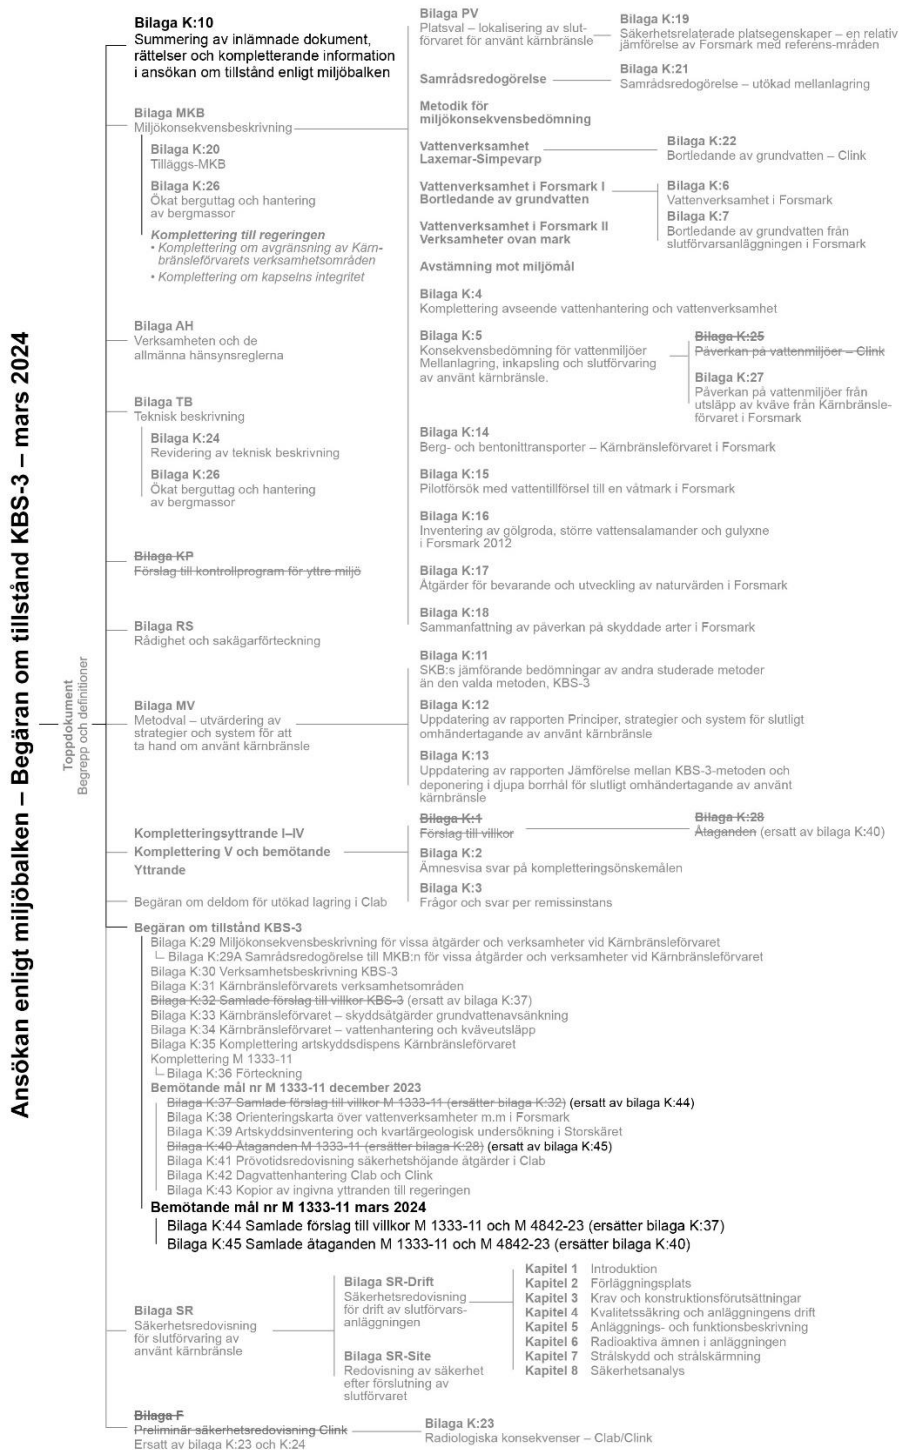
Ansökan enligt miljöbalken – Begäran om tillstånd KBS-3 – mars 2024

Toppdokument
Begrepp och definitioner

Bilaga K:10
Summering av inlämnade dokument, rättelser och kompletterande information i ansökan om tillstånd enligt miljöbalken

Bilaga MKB
Miljökonsekvensbeskrivning

Bilaga K:20
Tilläggs-MKB

Bilaga K:26
Ökat berguttag och hantering av bergmassor

Komplettering till regeringen
• Komplettering om avgränsning av Kärnbränsleförvarets verksamhetsområden
• Komplettering om kapselns integritet

Bilaga AH
Verksamheten och de allmänna hänsynsreglerna

Bilaga TB
Teknisk beskrivning

Bilaga K:24
Revidering av teknisk beskrivning

Bilaga K:26
Ökat berguttag och hantering av bergmassor

Bilaga KP
Förslag till kontrollprogram för yttre miljö

Bilaga RS
Rådighet och sakägarförteckning

Bilaga MV
Metodval – utvärdering av strategier och system för att ta hand om använt kärnbränsle

Kompletteringsyttrande I–IV
Komplettering V och bemötande
Yttrande

Begäran om deldom för utökad lagring i Clab

Bilaga PV
Platsval – lokalisering av slutförvaret för använt kärnbränsle

Bilaga K:19
Säkerhetsrelaterade platsegenskaper – en relativ jämförelse av Forsmark med referensområden

Samrådsredogörelse

Bilaga K:21
Samrådsredogörelse – utökad mellanlagring

Metodik för miljökonsekvensbedömning

Vattenverksamhet Laxemar-Simpevarp

Bilaga K:22
Bortledande av grundvatten – Clink

Vattenverksamhet i Forsmark I
Bortledande av grundvatten

Vattenverksamhet i Forsmark II
Verksamheter ovan mark

Bilaga K:6
Vattenverksamhet i Forsmark

Bilaga K:7
Bortledande av grundvatten från slutförvarsanläggningen i Forsmark

Avstämning mot miljömål

Bilaga K:4
Komplettering avseende vattenhantering och vattenverksamhet

Bilaga K:5
Konsekvensbedömning för vattenmiljöer Mellanlagring, inkapsling och slutförvaring av använt kärnbränsle.

Bilaga K:25
Påverkan på vattenmiljöer – Clink

Bilaga K:27
Påverkan på vattenmiljöer från utsläpp av kväve från Kärnbränsleförvaret i Forsmark

Bilaga K:14
Berg- och bentonittransporter – Kärnbränsleförvaret i Forsmark

Bilaga K:15
Pilotförsök med vattentillförsel till en våtmark i Forsmark

Bilaga K:16
Inventering av gölgroda, större vattensalamander och gulyxne i Forsmark 2012

Bilaga K:17
Åtgärder för bevarande och utveckling av naturvärden i Forsmark

Bilaga K:18
Sammanfattning av påverkan på skyddade arter i Forsmark

Bilaga K:11
SKB:s jämförande bedömningar av andra studerade metoder än den valda metoden, KBS-3

Bilaga K:12
Uppdatering av rapporten Principer, strategier och system för slutligt omhändertagande av använt kärnbränsle

Bilaga K:13
Uppdatering av rapporten Jämförelse mellan KBS-3-metoden och deponering i djupa borrhål för slutligt omhändertagande av använt kärnbränsle

Bilaga K:1
Förslag till villkor

Bilaga K:28
Åtaganden (ersatt av bilaga K:40)

Bilaga K:2
Ämnesvisa svar på kompletteringsönskemålen

Bilaga K:3
Frågor och svar per remissinstans

Begäran om tillstånd KBS-3
Bilaga K:29 Miljökonsekvensbeskrivning för vissa åtgärder och verksamheter vid Kärnbränsleförvaret
Bilaga K:29A Samrådsredogörelse till MKB:n för vissa åtgärder och verksamheter vid Kärnbränsleförvaret
Bilaga K:30 Verksamhetsbeskrivning KBS-3
Bilaga K:31 Kärnbränsleförvarets verksamhetsområden
Bilaga K:32 Samlade förslag till villkor KBS-3 (ersatt av bilaga K:37)
Bilaga K:33 Kärnbränsleförvaret – skyddsåtgärder grundvattenavsänkning
Bilaga K:34 Kärnbränsleförvaret – vattenhantering och kväveutsläpp
Bilaga K:35 Komplettering artskyddsdispens Kärnbränsleförvaret
Komplettering M 1333-11
Bilaga K:36 Förteckning
Bemötande mål nr M 1333-11 december 2023
Bilaga K:37 Samlade förslag till villkor M 1333-11 (ersätter bilaga K:32) (ersatt av bilaga K:44)
Bilaga K:38 Orienteringskarta över vattenverksamheter m.m i Forsmark
Bilaga K:39 Artskyddsinventering och kvartärgeologisk undersökning i Storskäret
Bilaga K:40 Åtaganden M 1333-11 (ersätter bilaga K:28) (ersatt av bilaga K:45)
Bilaga K:41 Prövotidsredovisning säkerhetshöjande åtgärder i Clab
Bilaga K:42 Dagvattenhantering Clab och Clink
Bilaga K:43 Kopior av ingivna yttranden till regeringen
Bemötande mål nr M 1333-11 mars 2024
Bilaga K:44 Samlade förslag till villkor M 1333-11 och M 4842-23 (ersätter bilaga K:37)
Bilaga K:45 Samlade åtaganden M 1333-11 och M 4842-23 (ersätter bilaga K:40)

Bilaga SR
Säkerhetsredovisning för slutförvaring av använt kärnbränsle

Bilaga SR-Drift
Säkerhetsredovisning för drift av slutförvarsanläggningen

Bilaga SR-Site
Redovisning av säkerhet efter förslutning av slutförvaret

Kapitel 1 Introduktion
Kapitel 2 Förläggningsplats
Kapitel 3 Krav och konstruktionsförutsättningar
Kapitel 4 Kvalitetssäkring och anläggningens drift
Kapitel 5 Anläggnings- och funktionsbeskrivning
Kapitel 6 Radioaktiva ämnen i anläggningen
Kapitel 7 Strålskydd och strålskärmning
Kapitel 8 Säkerhetsanalys

Bilaga F
Preliminär säkerhetsredovisning Clink
Ersatt av bilaga K:23 och K:24

Bilaga K:23
Radiologiska konsekvenser – Clab/Clink